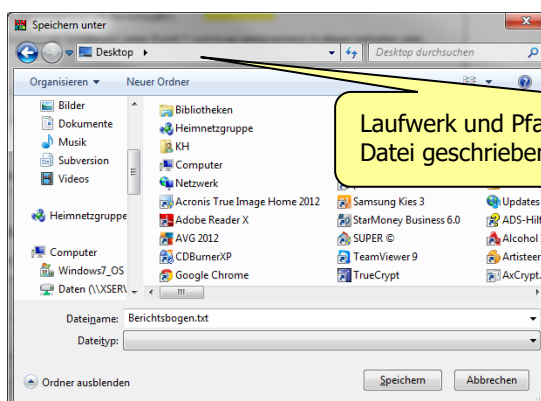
Speichern unter

Desktop ▸

Desktop durchsuchen

Organisieren ▾ Neuer Ordner

Bilder
Dokumente
Musik
Subversion
Videos

Heimnetzgruppe

Computer
Windows7_OS
Daten (\\XSER\

Bibliotheken
Heimnetzgruppe
KH
Computer
Netzwerk
Acronis True Image Home 2012
Adobe Reader X
AVG 2012
CDBurnerXP
Google Chrome

Samsung Kies 3
StarMoney Business 6.0
SUPER ©
TeamViewer 9
TrueCrypt

Updates
ADS-Hilf
Alcohol
Artisteer
AxCrypt.

Laufwerk und Pfa
Datei geschrieben

Dateiname: Berichtsbogen.txt
Dateityp:

Ordner ausblenden

Speichern Abbrechen